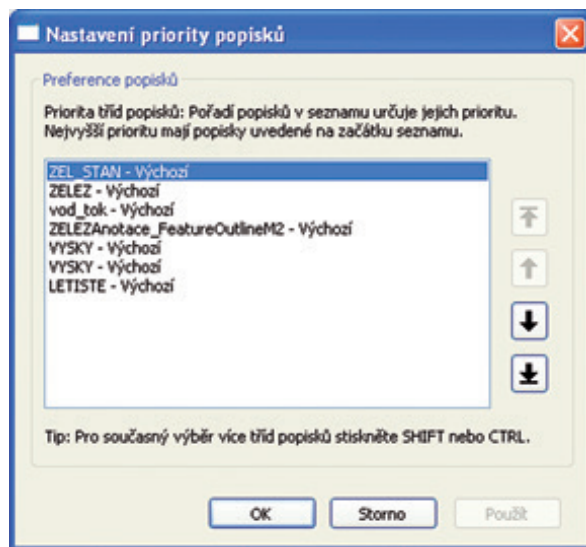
Nastavení priority popisků

Preference popisků

Priorita tříd popisků: Pořadí popisků v seznamu určuje jejich prioritu. Nejvyšší prioritu mají popisky uvedené na začátku seznamu.

ZEL_STAN - Výchozí
ZELEZ - Výchozí
vod_tok - Výchozí
ZELEZAnotace_FeatureOutlineM2 - Výchozí
VYSKY - Výchozí
VYSKY - Výchozí
LETISTE - Výchozí

Tip: Pro současný výběr více tříd popisků stiskněte SHIFT nebo CTRL.

OK
Storno
Použít